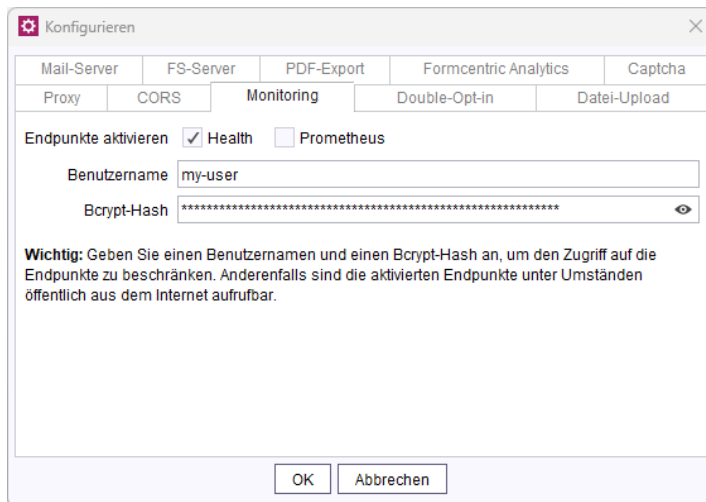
Konfigurieren

Mail-Server | FS-Server | PDF-Export | Formcentric Analytics | Captcha
Proxy | CORS | Monitoring | Double-Opt-in | Datei-Upload

Endpunkte aktivieren ✓ Health Prometheus

Benutzername my-user

Bcrypt-Hash ************************************************************

**Wichtig:** Geben Sie einen Benutzernamen und einen Bcrypt-Hash an, um den Zugriff auf die Endpunkte zu beschränken. Anderenfalls sind die aktivierten Endpunkte unter Umständen öffentlich aus dem Internet aufrufbar.

OK Abbrechen